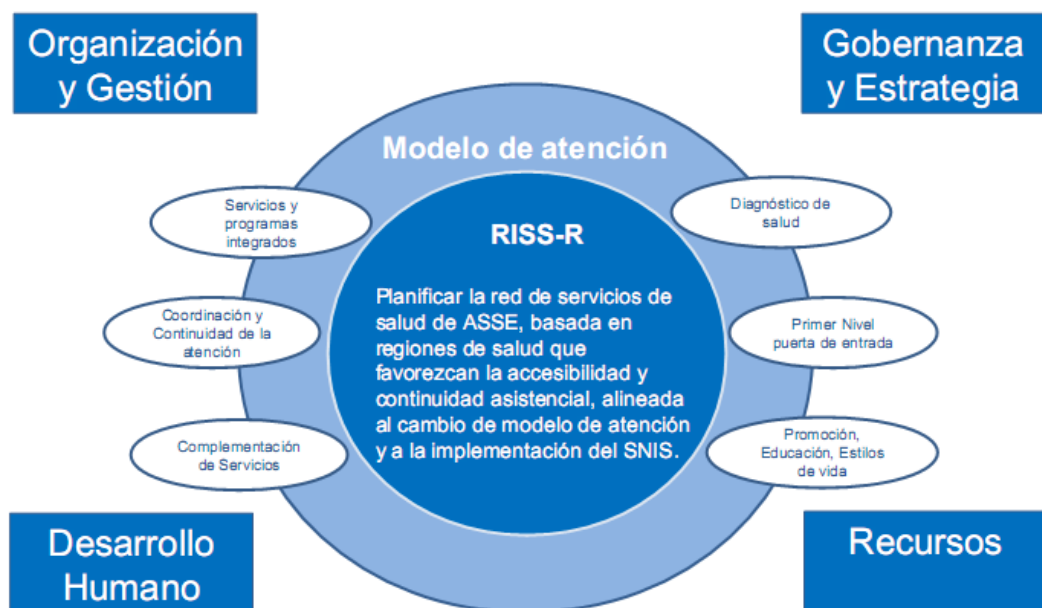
Organización y Gestión

Gobernanza y Estrategia

Modelo de atención

Servicios y programas integrados

Coordinación y Continuidad de la atención

Complementación de Servicios

RISS-R

Planificar la red de servicios de salud de ASSE, basada en regiones de salud que favorezcan la accesibilidad y continuidad asistencial, alineada al cambio de modelo de atención y a la implementación del SNIS.

Diagnóstico de salud

Primer Nivel puerta de entrada

Promoción, Educación, Estilos de vida

Desarrollo Humano

Recursos